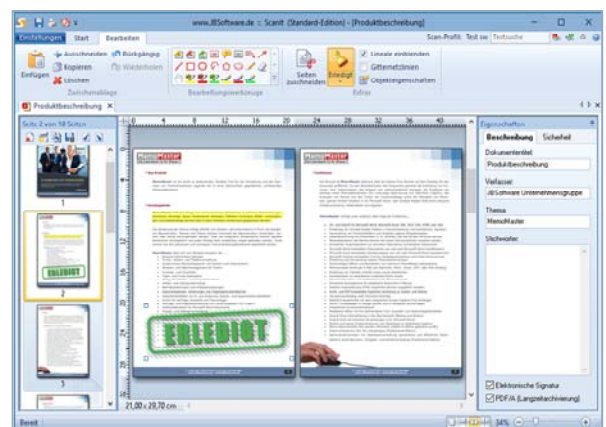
www.JBSoftware.de :: ScanIt (Standard-Edition) - [Produktbeschreibung]

Einstellungen Start Bearbeiten

Scan-Profil: Test sw Textsuche

Einfügen Ausschneiden Kopieren Löschen Rückgängig Wiederholen

Zwischenablage

Bearbeitungswerkzeuge

Seiten zuschneiden Erledigt

Lineale einblenden Gitternetzlinien Objekteigenschaften

Extras

Produktbeschreibung

Seite 2 von 10 Seiten

1

ERLEDIGT

2

3

MenuMaster

MenuMaster

ERLEDIGT

21,00 x 29,70 cm

Eigenschaften

Beschreibung Sicherheit

Dokumententitel

Produktbeschreibung

Verfasser

JBSoftware Unternehmensgruppe

Thema

MenuMaster

Stichwörter

Elektronische Signatur

PDF/A (Langzeitarchivierung)

Bereit

34%